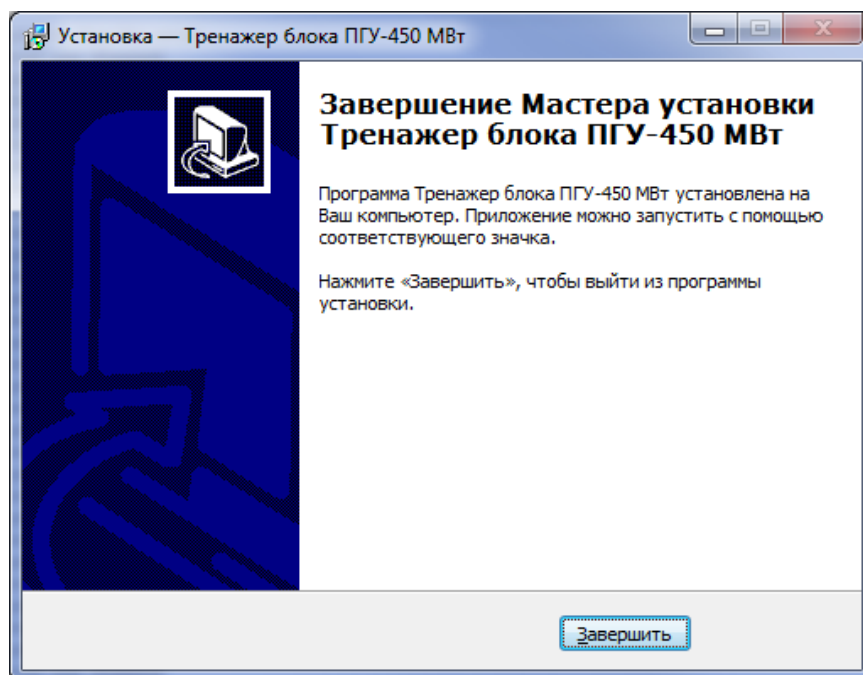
Установка — Тренажер блока ПГУ-450 МВт

Завершение Мастера установки Тренажер блока ПГУ-450 МВт

Программа Тренажер блока ПГУ-450 МВт установлена на Ваш компьютер. Приложение можно запустить с помощью соответствующего значка.

Нажмите «Завершить», чтобы выйти из программы установки.

Завершить